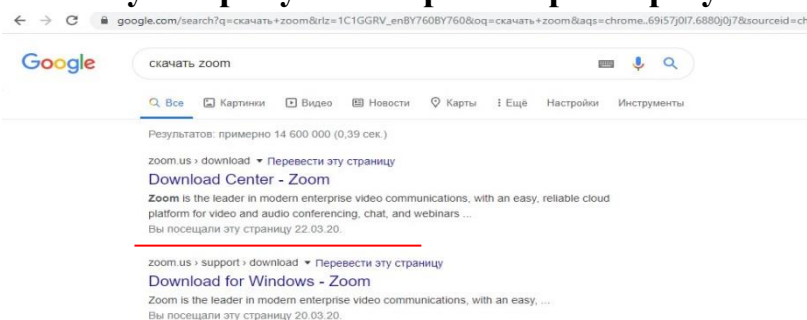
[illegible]

← → C google.com/search?q=скачать+zoom&rlz=1C1GGRV_enBY760BY760&oq=скачать+zoom&aqs=chrome..69i57j0l7.6880j0j7&sourceid=ch

Google

скачать zoom

Все Картинки Видео Новости Карты Ещё Настройки Инструменты

Результатов: примерно 14 600 000 (0,39 сек.)

zoom.us › download ▾ Перевести эту страницу

Download Center - Zoom

Zoom is the leader in modern enterprise video communications, with an easy, reliable cloud platform for video and audio conferencing, chat, and webinars ...

Вы посещали эту страницу 22.03.20.

zoom.us › support › download ▾ Перевести эту страницу

Download for Windows - Zoom

Zoom is the leader in modern enterprise video communications, with an easy, ...

Вы посещали эту страницу 20.03.20.